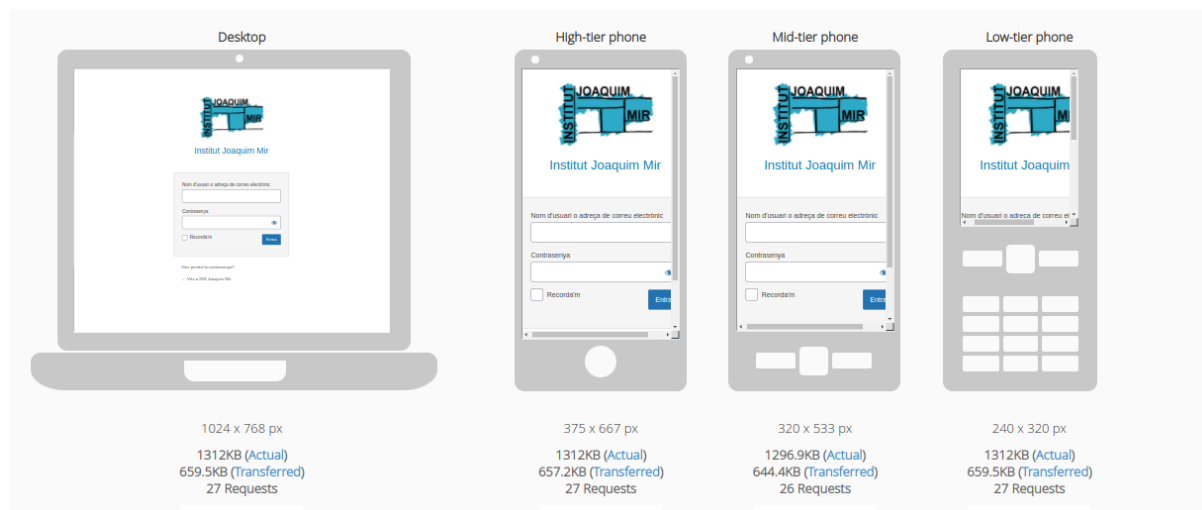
Desktop

INSTITUT JOAQUIM MIR

Institut Joaquim Mir

Nom d'usuari o adreça de correu electrònic

Contrasenya

Recorda'm

Entra

Heu perdut la contrasenya?

← Vés a INS Joaquim Mir

1024 x 768 px

1312KB (Actual)
659.5KB (Transferred)
27 Requests

High-tier phone

INSTITUT JOAQUIM MIR

Institut Joaquim Mir

Nom d'usuari o adreça de correu electrònic

Contrasenya

Recorda'm

Entra

375 x 667 px

1312KB (Actual)
657.2KB (Transferred)
27 Requests

Mid-tier phone

INSTITUT JOAQUIM MIR

Institut Joaquim Mir

Nom d'usuari o adreça de correu electrònic

Contrasenya

Recorda'm

Entra

320 x 533 px

1296.9KB (Actual)
644.4KB (Transferred)
26 Requests

Low-tier phone

INSTITUT JOAQUIM MIR

Institut Joaquim Mir

Nom d'usuari o adreça de correu el

240 x 320 px

1312KB (Actual)
659.5KB (Transferred)
27 Requests